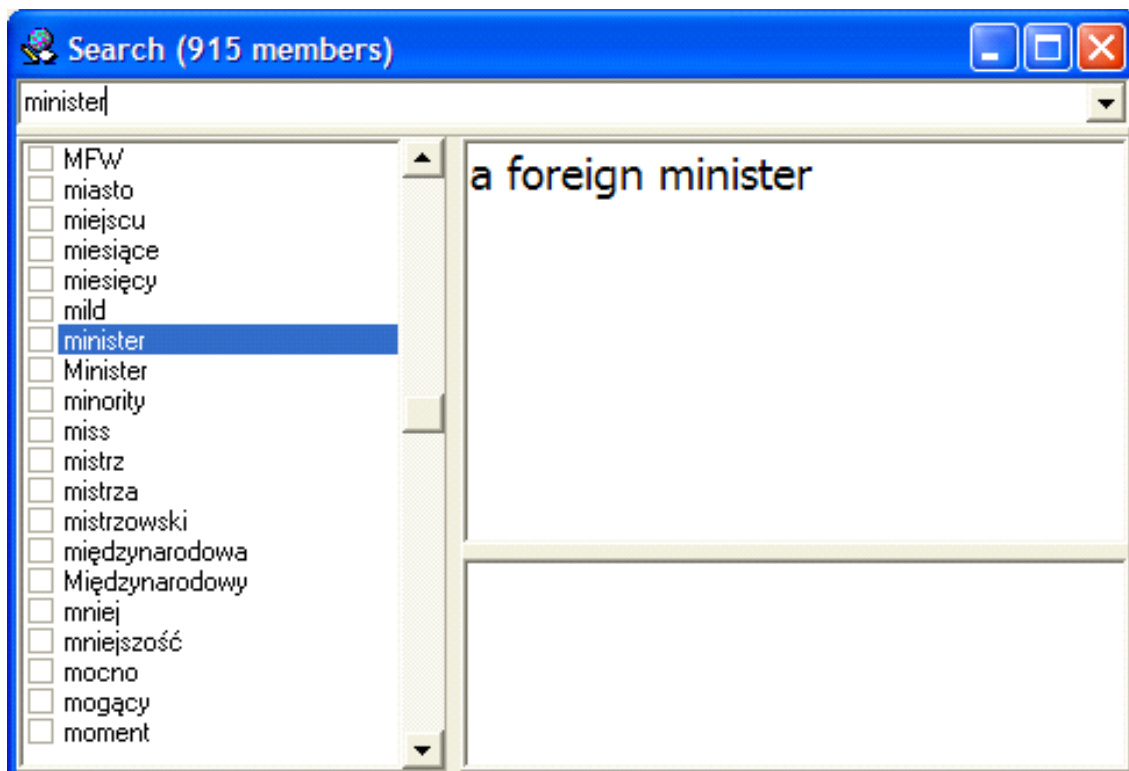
Search (915 members)

minister

MFW
miasto
miejscu
miesiące
miesięcy
mild
minister
Minister
minority
miss
mistrz
mistrza
mistrzowski
międzynarodowa
Międzynarodowy
mniej
mniejszość
mocno
mogący
moment

a foreign minister